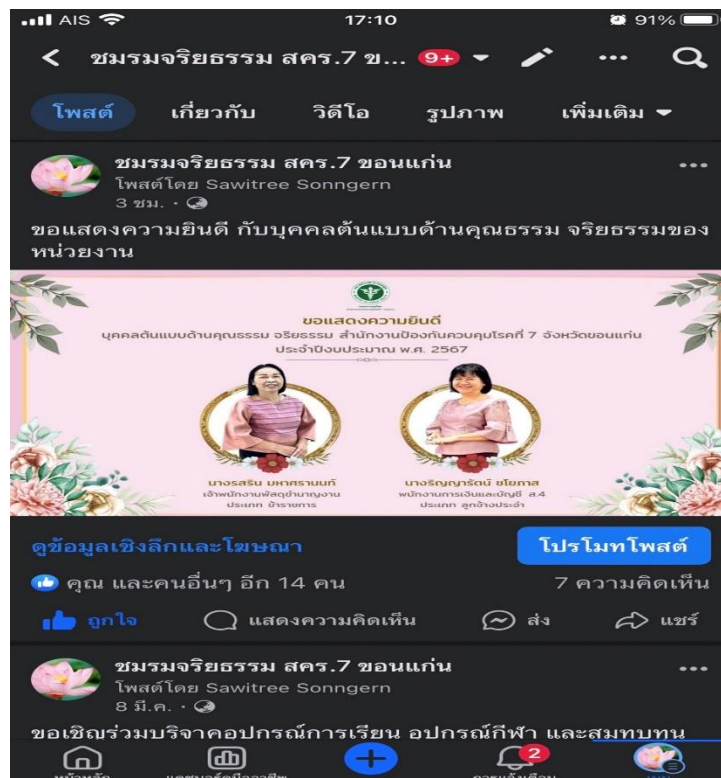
AIS 17:10 91%

< ชมรมจริยธรรม สคร.7 ข... 9+

โพสต์ เกี่ยวกับ วิดีโอ รูปภาพ เพิ่มเติม

ชมรมจริยธรรม สคร.7 ขอนแก่น
โพสต์โดย Sawitree Sonngern
3 ชม.

ขอแสดงความยินดี กับบุคคลต้นแบบด้านคุณธรรม จริยธรรมของหน่วยงาน

ขอแสดงความยินดี
บุคคลต้นแบบด้านคุณธรรม จริยธรรม สำนักงานป้องกันควบคุมโรคที่ 7 จังหวัดขอนแก่น
ประจำปีงบประมาณ พ.ศ. 2567

นางจรัน มหาศรานนท์
เจ้าพนักงานพัสดุชำนาญงาน
ประเภท ข้าราชการ

นางรัญญารัตน์ ชโยภาส
พนักงานการเงินและบัญชี ส.4
ประเภท ลูกจ้างประจำ

ดูข้อมูลเชิงลึกและโฆษณา โปรโมทโพสต์

คุณ และคนอื่นๆ อีก 14 คน 7 ความคิดเห็น

ถูกใจ แสดงความคิดเห็น ส่ง แชร์

ชมรมจริยธรรม สคร.7 ขอนแก่น
โพสต์โดย Sawitree Sonngern
8 มี.ค.

ขอเชิญร่วมบริจาคอุปกรณ์การเรียน อุปกรณ์กีฬา และสมทบทุน

2